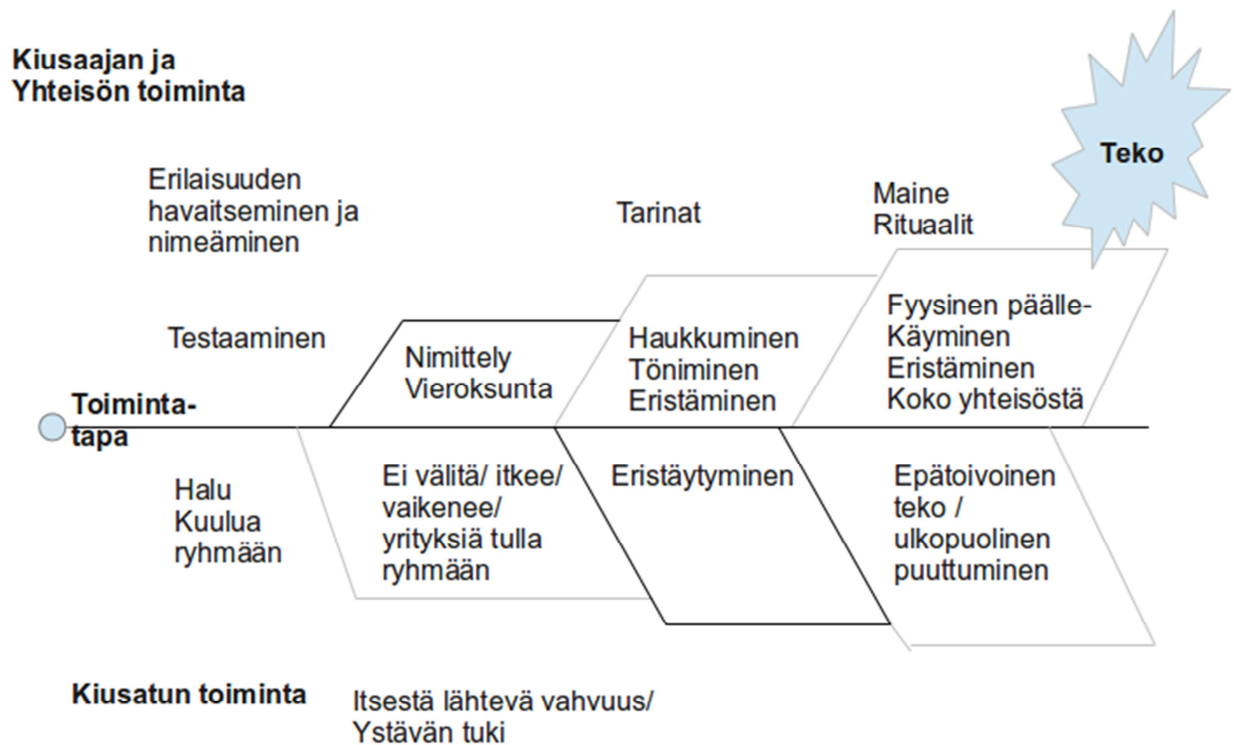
Kiusaajan ja Yhteisön toiminta

Teko

Erilaisuuden havaitseminen ja nimeäminen

Tarinat

Maine Rituaalit

Testaaminen

Nimittely Vieroksunta

Haukkuminen Töniminen Eristäminen

Fyysinen päälle-Käyminen Eristäminen Koko yhteisöstä

Toiminta-tapa

Halu Kuulua ryhmään

Ei välitä/ itkee/ vaikenee/ yrityksiä tulla ryhmään

Eristäytyminen

Epätoivoinen teko / ulkopuolinen puuttuminen

Kiusatun toiminta

Itsestä lähtevä vahvuus/ Ystävän tuki